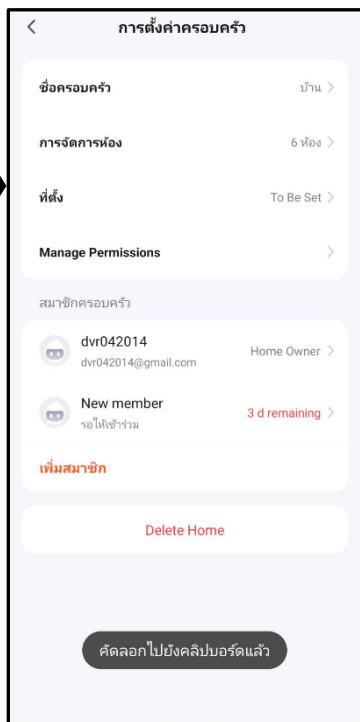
<
การตั้งค่าครอบครัว

ชื่อครอบครัว
บ้าน >

การจัดการห้อง
6 ห้อง >

ที่ตั้ง
To Be Set >

Manage Permissions
>

สมาชิกครอบครัว

dvr042014
dvr042014@gmail.com
Home Owner >

New member
รอให้เข้าร่วม
3 d remaining >

เพิ่มสมาชิก

Delete Home

คัดลอกไปยังคลิปบอร์ดแล้ว